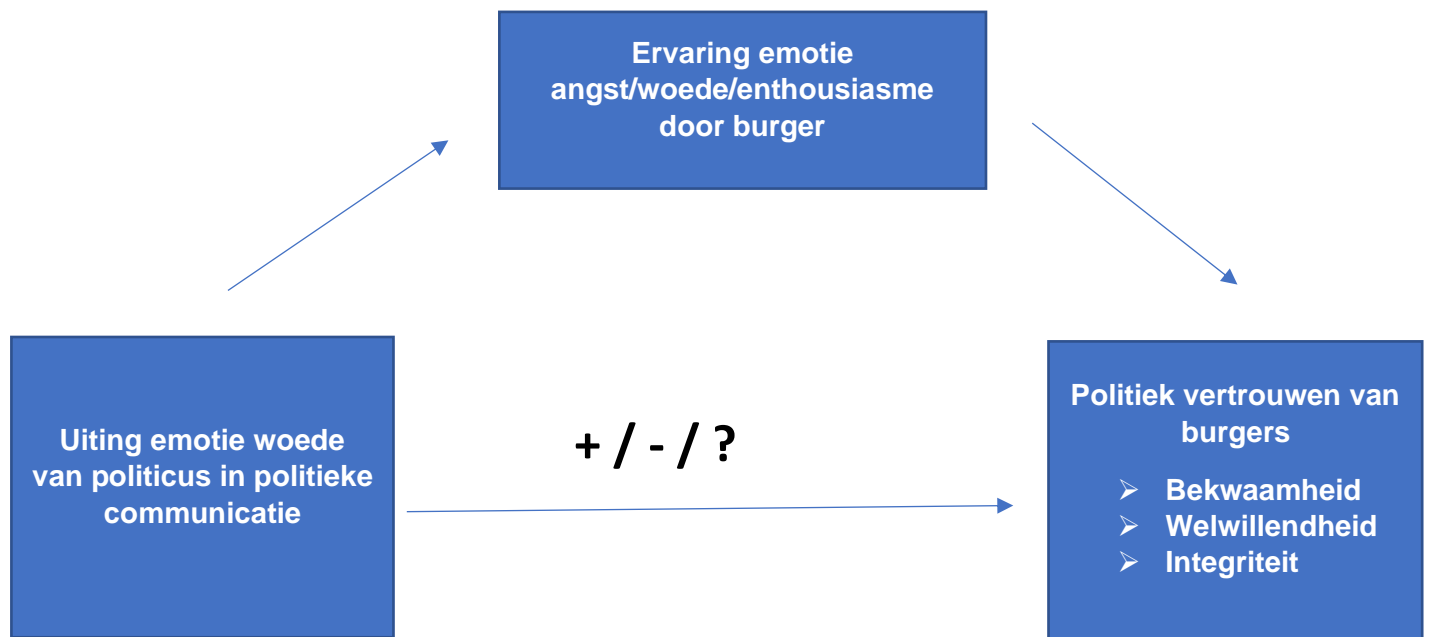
Ervaring emotie angst/woede/enthousiasme door burger

Uiting emotie woede van politicus in politieke communicatie

+ / - / ?

Politiek vertrouwen van burgers

- Bekwaamheid
- Welwillendheid
- Integriteit